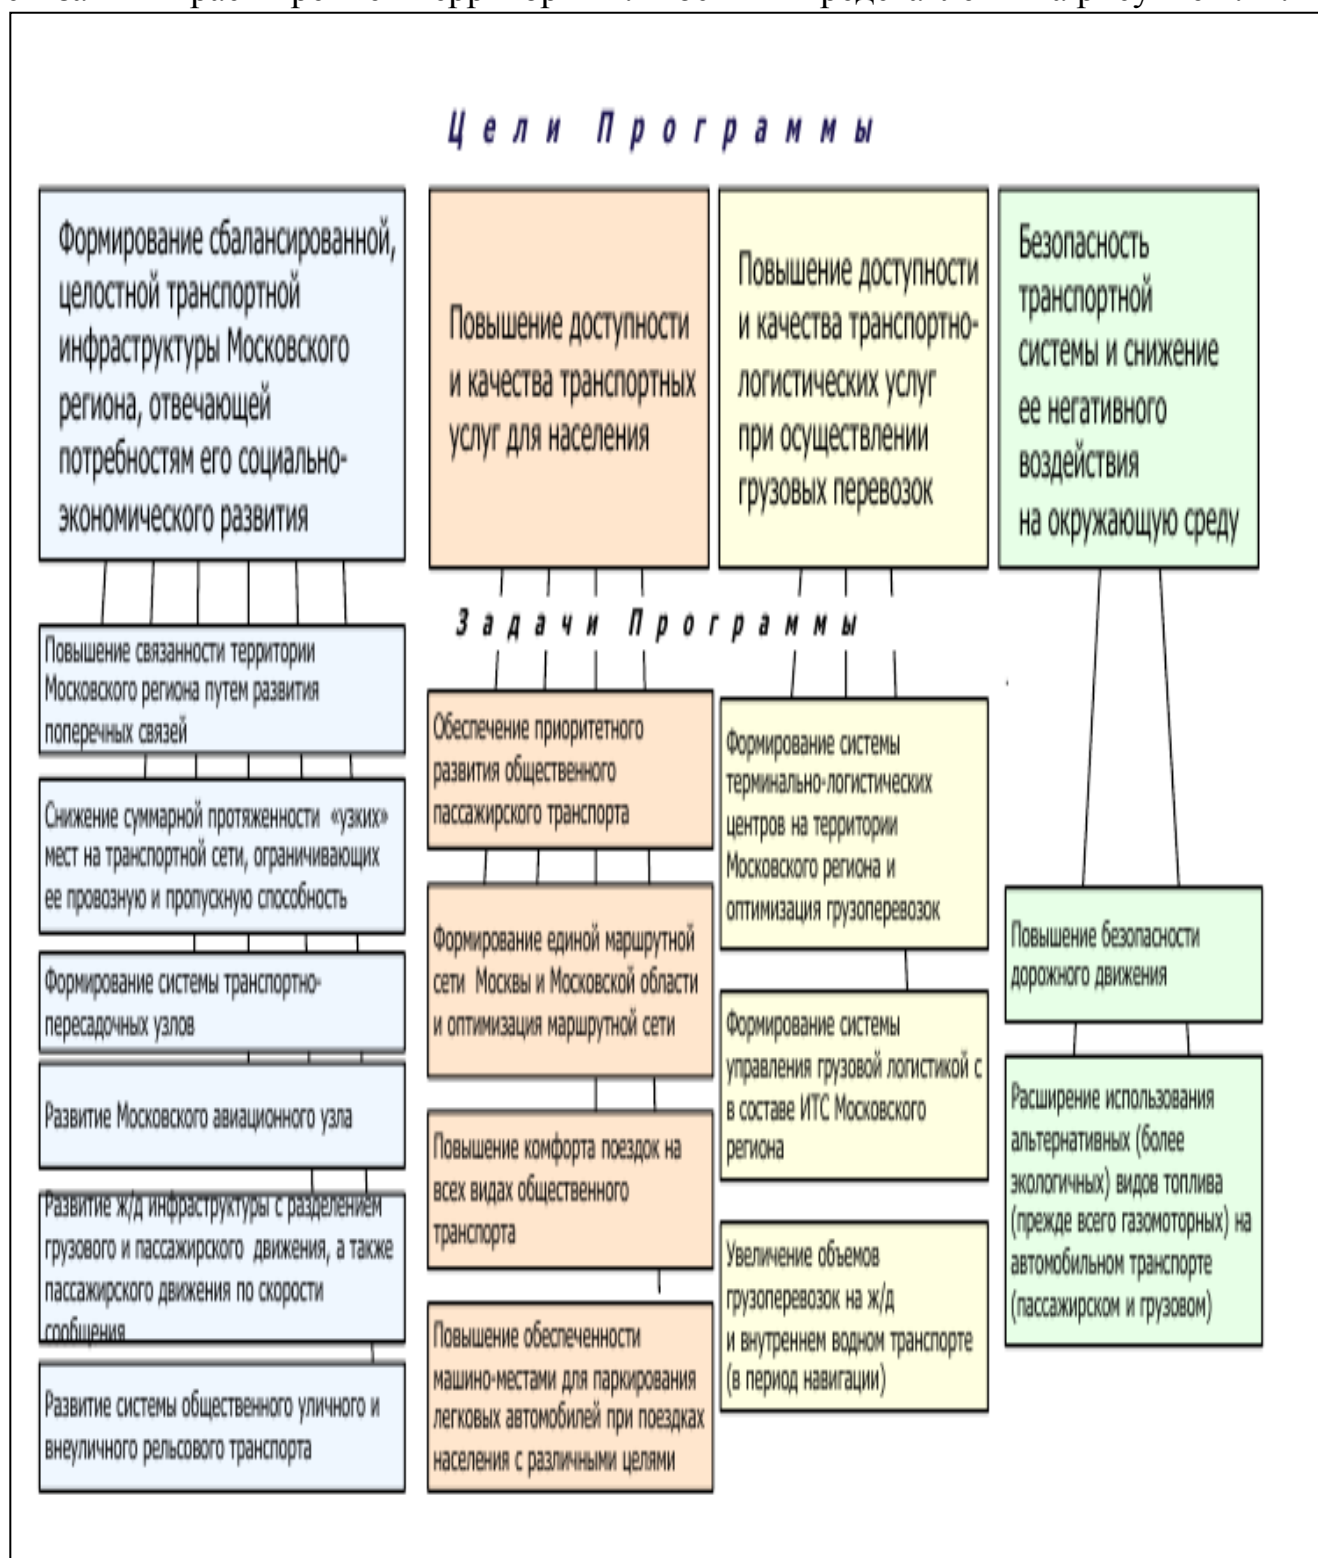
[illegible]

Цели Программы

Формирование сбалансированной, целостной транспортной инфраструктуры Московского региона, отвечающей потребностям его социально-экономического развития

Повышение доступности и качества транспортных услуг для населения

Повышение доступности и качества транспортно-логистических услуг при осуществлении грузовых перевозок

Безопасность транспортной системы и снижение ее негативного воздействия на окружающую среду

Задачи Программы

Повышение связанности территории Московского региона путем развития поперечных связей

Снижение суммарной протяженности «узких» мест на транспортной сети, ограничивающих ее провозную и пропускную способность

Формирование системы транспортно-пересадочных узлов

Развитие Московского авиационного узла

Развитие ж/д инфраструктуры с разделением грузового и пассажирского движения, а также пассажирского движения по скорости сообщения

Развитие системы общественного уличного и внеуличного рельсового транспорта

Обеспечение приоритетного развития общественного пассажирского транспорта

Формирование единой маршрутной сети Москвы и Московской области и оптимизация маршрутной сети

Повышение комфорта поездок на всех видах общественного транспорта

Повышение обеспеченности машино-местами для паркирования легковых автомобилей при поездках населения с различными целями

Формирование системы терминально-логистических центров на территории Московского региона и оптимизация грузоперевозок

Формирование системы управления грузовой логистикой с в составе ИТС Московского региона

Увеличение объемов грузоперевозок на ж/д и внутреннем водном транспорте (в период навигации)

Повышение безопасности дорожного движения

Расширение использования альтернативных (более экологичных) видов топлива (прежде всего газомоторных) на автомобильном транспорте (пассажирском и грузовом)